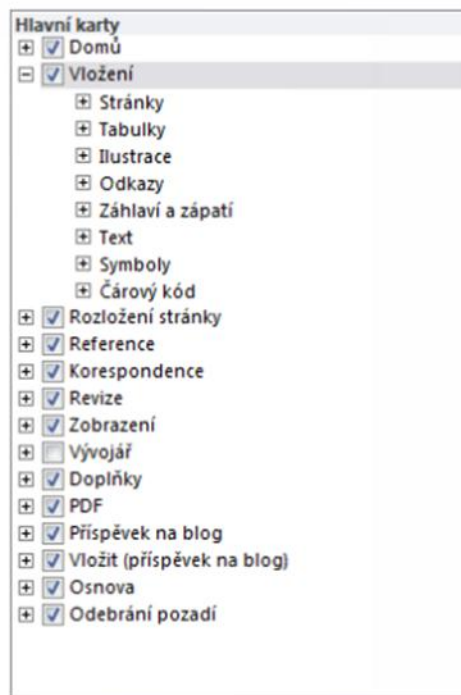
Hlavní karty
Domů
Vložení
Stránky
Tabulky
Ilustrace
Odkazy
Záhlaví a zápatí
Text
Symboly
Čárový kód
Rozložení stránky
Reference
Korespondence
Revize
Zobrazení
Vývojář
Doplňky
PDF
Příspěvek na blog
Vložit (příspěvek na blog)
Osnova
Odebrání pozadí